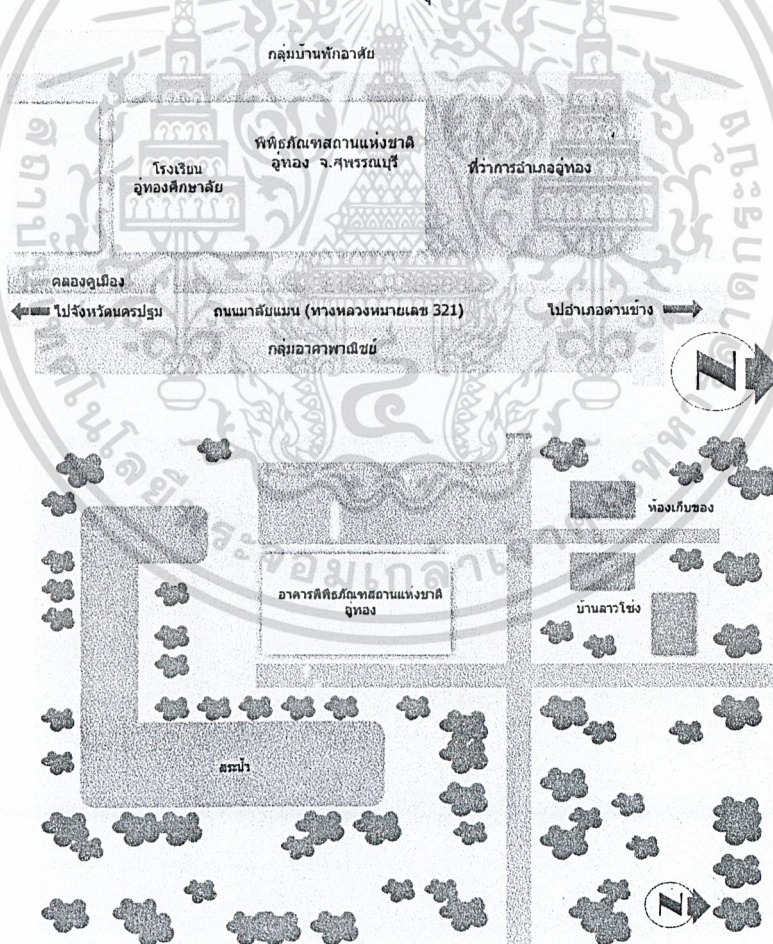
กลุ่มบ้านพักอาศัย

โรงเรียน อู่ทองศึกษาลัย

พิพิธภัณฑสถานแห่งชาติ อู่ทอง จ.สุพรรณบุรี

ที่ว่าการอำเภออู่ทอง

คลองคูเมือง

ไปจังหวัดนครปฐม

ถนนมาลัยแมน (ทางหลวงหมายเลข 321)

ไปอำเภอด่านช้าง

กลุ่มอาคารพาณิชย์

N

ห้องเก็บของ

อาคารพิพิธภัณฑสถานแห่งชาติ อู่ทอง

บ้านลาวโซ่ง

สระน้ำ

N